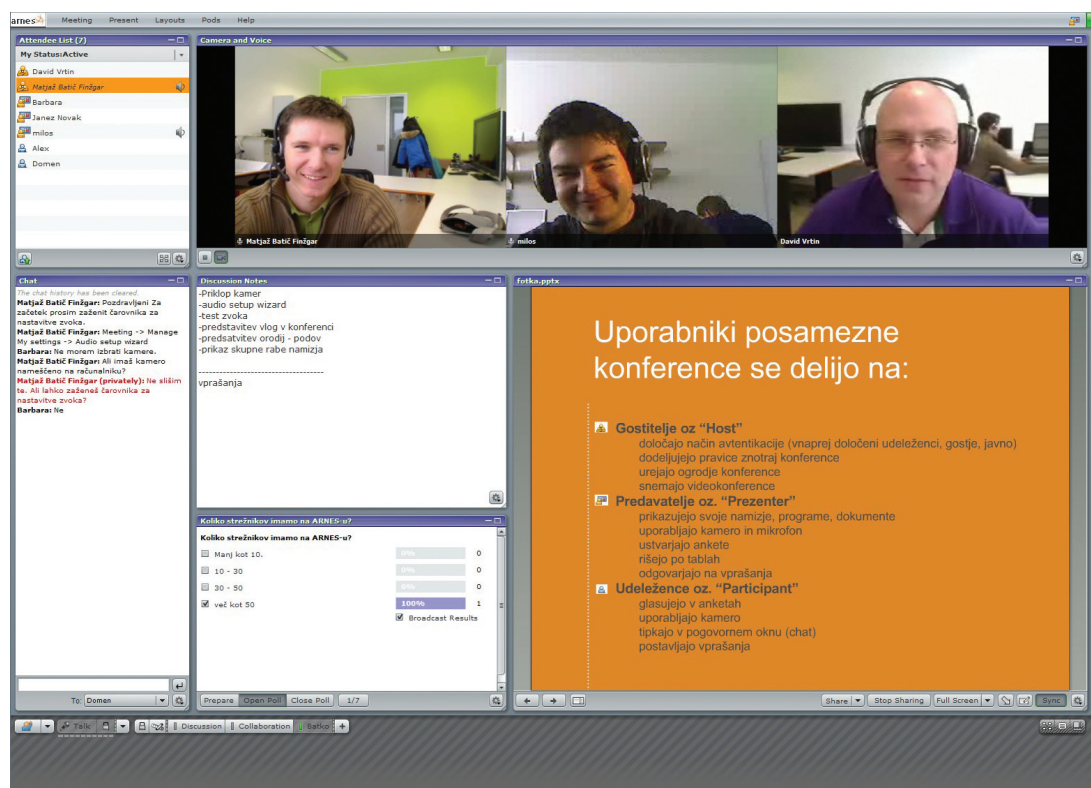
arnes Meeting Present Layouts Pods Help

Attendee List (7)
My Status:Active
David Vrtin
Matjaž Batič Finžgar
Barbara
Janez Novak
milos
Alex
Domen

Camera and Voice
Matjaž Batič Finžgar
milos
David Vrtin

Chat
The chat history has been cleared.
Matjaž Batič Finžgar: Pozdravljeni Za začetek prosim zaženit čarovnika za nastavitve zvoka.
Matjaž Batič Finžgar: Meeting -> Manage My settings -> Audio setup wizard
Barbara: Ne morem izbrati kamere.
Matjaž Batič Finžgar: Ali imaš kamero nameščeno na računalniku?
Matjaž Batič Finžgar (privately): Ne slišim te. Ali lahko zaženeš čarovnika za nastavitve zvoka?
Barbara: Ne

To: Domen

Discussion Notes
-Priklop kamer
-audio setup wizard
-test zvoka
-predstavitev vlog v konferenci
-predsatvitev orodij - podov
-prikaz skupne rabe namizja
-----------------------------------
vprašanja

Koliko strežnikov imamo na ARNES-u?
Koliko strežnikov imamo na ARNES-u?
Manj kot 10. 0% 0
10 - 30 0% 0
30 - 50 0% 0
več kot 50 100% 1
Broadcast Results
Prepare Open Poll Close Poll 1/7

fotka.pptx
Uporabniki posamezne konference se delijo na:
Gostitelje oz "Host"
določajo način avtentikacije (vnaprej določeni udeleženci, gostje, javno)
dodeljujejo pravice znotraj konference
urejajo ogrodje konference
snemajo videokonference
Predavatelje oz. "Prezenter"
prikazujejo svoje namizje, programe, dokumente
uporabljajo kamero in mikrofon
ustvarjajo ankete
rišejo po tablah
odgovarjajo na vprašanja
Udeležence oz. "Participant"
glasujejo v anketah
uporabljajo kamero
tipkajo v pogovornem oknu (chat)
postavljajo vprašanja

Share Stop Sharing Full Screen Sync

Talk Discussion Collaboration Batko +